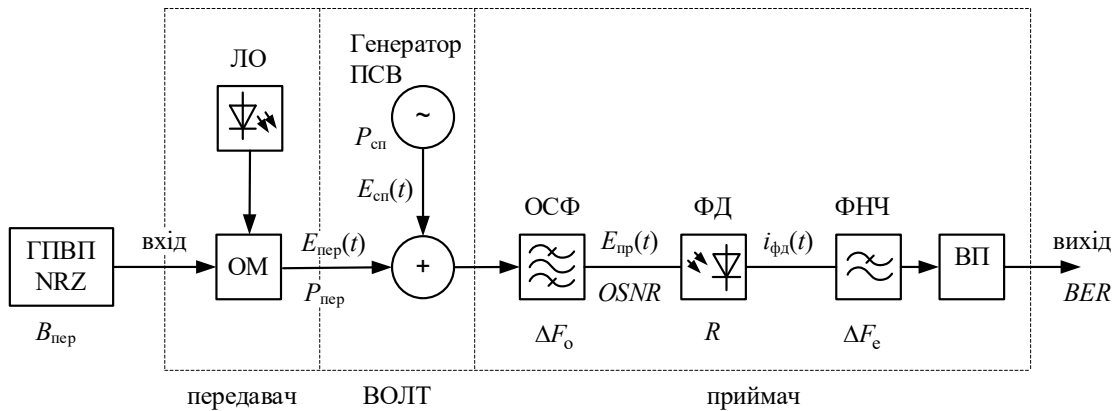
ЛО

Генератор ПСВ

$P_{сп}$

~

$E_{сп}(t)$

ГПВП NRZ

$B_{пер}$

вхід

ОМ

$E_{пер}(t)$

$P_{пер}$

+

ОСФ

$\Delta F_{о}$

$E_{пр}(t)$

$OSNR$

ФД

$R$

$i_{фд}(t)$

ФНЧ

$\Delta F_{e}$

ВП

вихід

$BER$

передавач

ВОЛТ

приймач